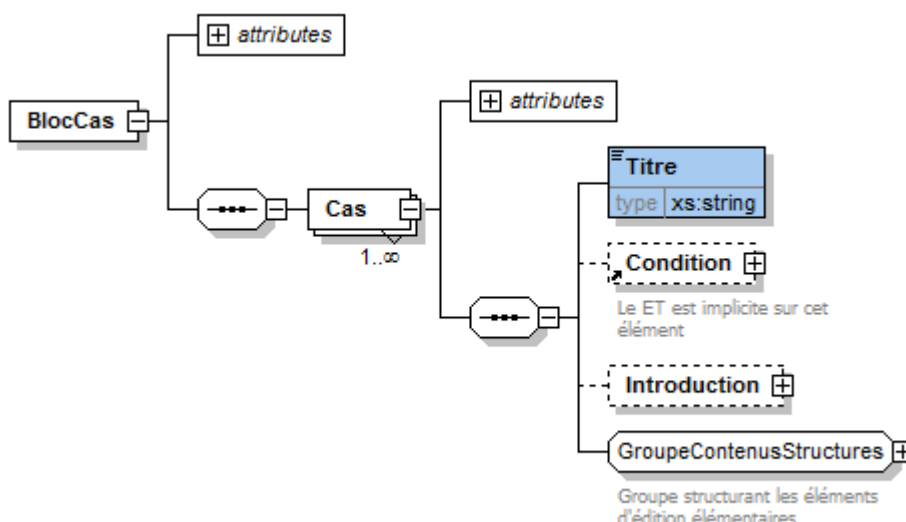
attributes

BlocCas

attributes

Titre

type xs:string

Cas

1..∞

Condition

Le ET est implicite sur cet élément

Introduction

GroupeContenusStructures

Groupe structurant les éléments d'édition élémentaires